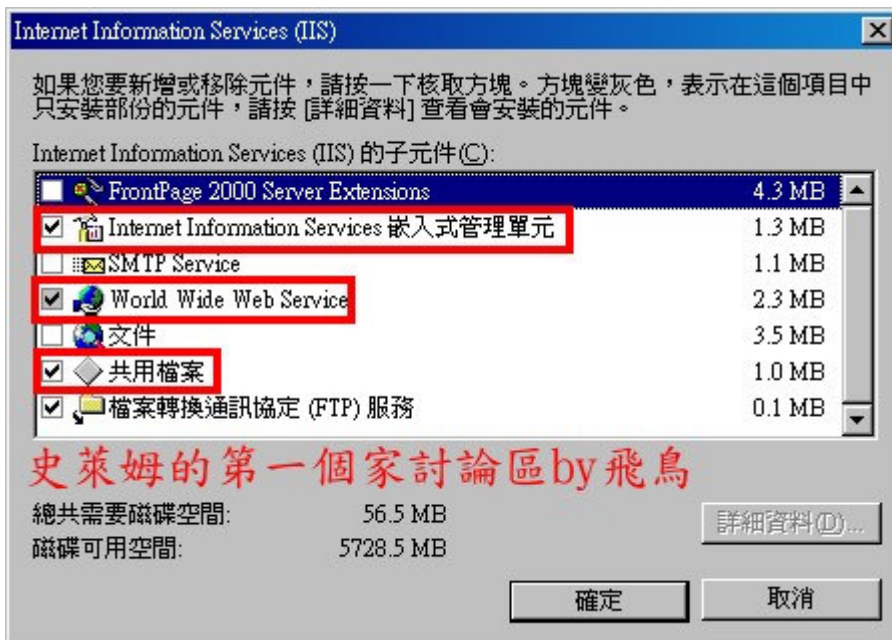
Internet Information Services (IIS)

如果您要新增或移除元件，請按一下核取方塊。方塊變灰色，表示在這個項目中只安裝部份的元件，請按 [詳細資料] 查看會安裝的元件。

Internet Information Services (IIS) 的子元件(C):

| | | |
|---|---|---|
| ☐ | FrontPage 2000 Server Extensions | 4.3 MB |
| ☑ | Internet Information Services 嵌入式管理單元 | 1.3 MB |
| ☐ | SMTP Service | 1.1 MB |
| ☑ | World Wide Web Service | 2.3 MB |
| ☐ | 文件 | 3.5 MB |
| ☑ | 共用檔案 | 1.0 MB |
| ☑ | 檔案轉換通訊協定 (FTP) 服務 | 0.1 MB |

史萊姆的第一個家討論區by飛鳥

總共需要磁碟空間: 56.5 MB
磁碟可用空間: 5728.5 MB

詳細資料(D)...

確定 取消